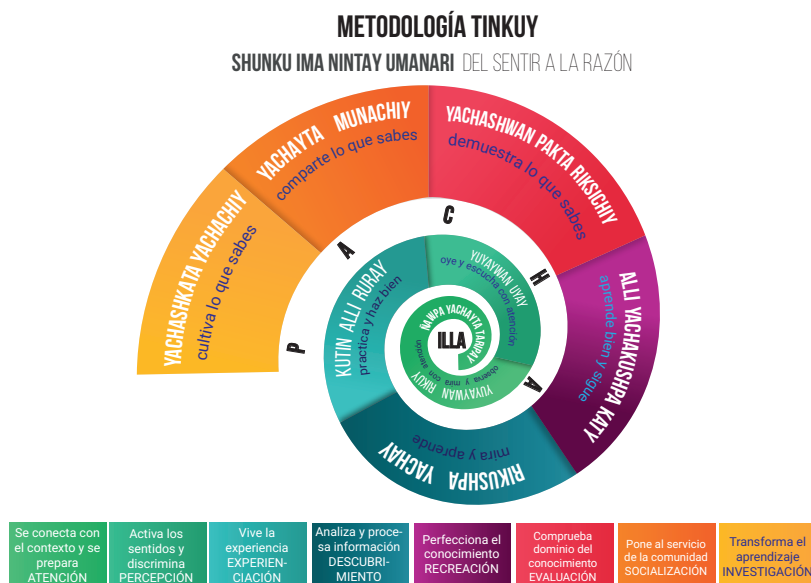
METODOLOGÍA TINKUY

SHUNKU IMA NINTAY UMANARI DEL SENTIR A LA RAZÓN

YACHASHKATA YACHACHIY
cultiva lo que sabes

YACHAYTA MUNACHIY
comparte lo que sabes

YACHASHWAN PAKTA RIKSICHIY
demuestra lo que sabes

ALLI YACHAKUSHPA KATIY
aprende bien y sigue

RIKUSHPA YACHAY
mira y aprende

KUTIN ALLI RURAY
practica y haz bien

YUYAYWAN UYAY
oye y escucha con atención

YUYAYWAN RIKUY
observa y mira con atención

ÑAWPA YACHAYTA TARIPAY

ILLA

P A C H A

Se conecta con el contexto y se prepara ATENCIÓN

Activa los sentidos y discrimina PERCEPCIÓN

Vive la experiencia EXPERIENCIACIÓN

Analiza y procesa información DESCUBRIMIENTO

Perfecciona el conocimiento RECREACIÓN

Comprueba dominio del conocimiento EVALUACIÓN

Pone al servicio de la comunidad SOCIALIZACIÓN

Transforma el aprendizaje INVESTIGACIÓN